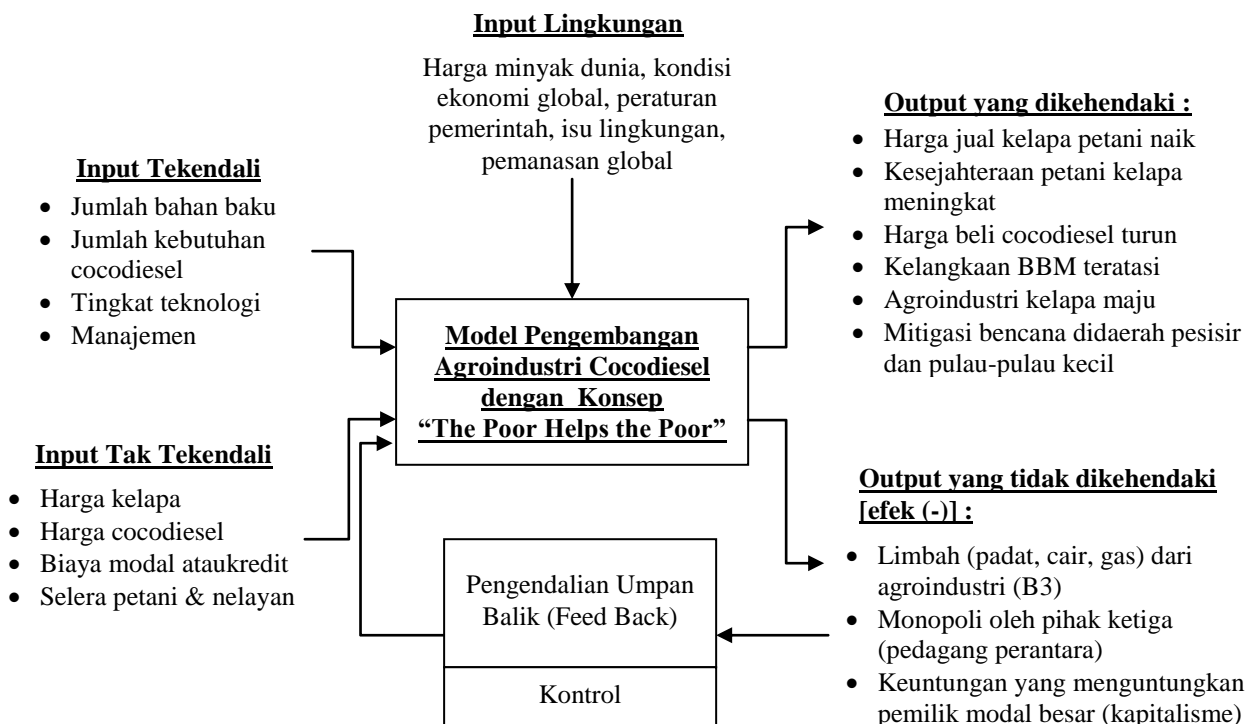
**Input Lingkungan**

Harga minyak dunia, kondisi ekonomi global, peraturan pemerintah, isu lingkungan, pemanasan global

**Input Tekendali**

- Jumlah bahan baku
- Jumlah kebutuhan cocodiesel
- Tingkat teknologi
- Manajemen

**Input Tak Tekendali**

- Harga kelapa
- Harga cocodiesel
- Biaya modal ataukredit
- Selera petani & nelayan

**Model Pengembangan Agroindustri Cocodiesel dengan Konsep "The Poor Helps the Poor"**

Pengendalian Umpan Balik (Feed Back)

Kontrol

**Output yang dikehendaki :**

- Harga jual kelapa petani naik
- Kesejahteraan petani kelapa meningkat
- Harga beli cocodiesel turun
- Kelangkaan BBM teratasi
- Agroindustri kelapa maju
- Mitigasi bencana didaerah pesisir dan pulau-pulau kecil

**Output yang tidak dikehendaki [efek (-)] :**

- Limbah (padat, cair, gas) dari agroindustri (B3)
- Monopoli oleh pihak ketiga (pedagang perantara)
- Keuntungan yang menguntungkan pemilik modal besar (kapitalisme)